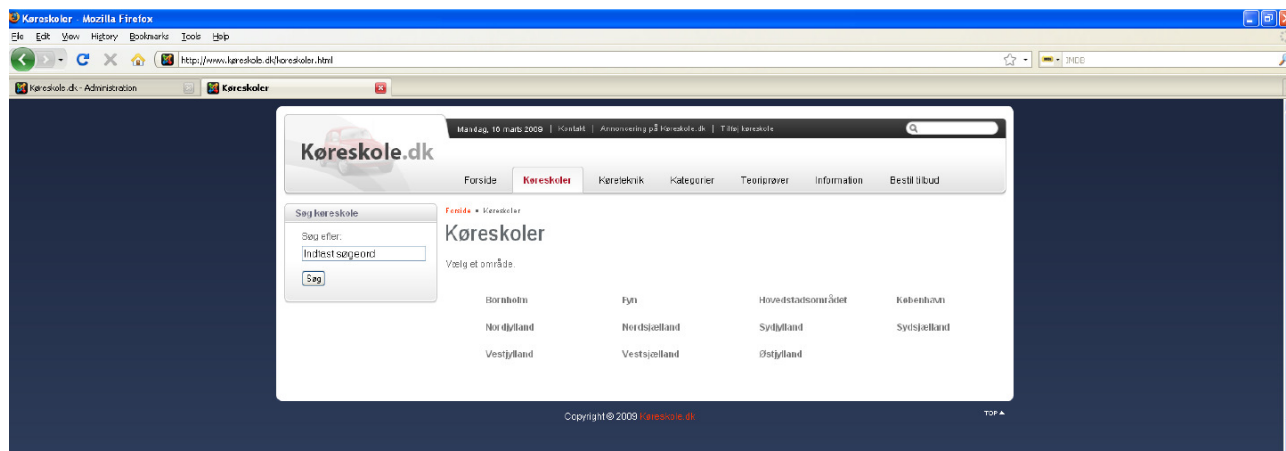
Køreskoler - Mozilla Firefox

File Edit View History Bookmarks Tools Help

http://www.køreskole.dk/koreskoler.html

IMDB

Køreskole.dk - Administration

Køreskoler

Mandag, 16 marts 2009 | Kontakt | Annoncering på Køreskole.dk | Tilføj køreskole

Køreskole.dk

Forside | Køreskoler | Køreteknik | Kategorier | Teoriprøver | Information | Bestil tilbud

Søg køreskole

Søg efter:

Indtast søgeord

Søg

Forside » Køreskoler

Køreskoler

Vælg et område.

| Bornholm | Fyn | Hovedstadsområdet | København |
|---|---|---|---|
| Nordjylland | Nordsjælland | Sydjylland | Sydsjælland |
| Vestjylland | Vestsjælland | Østjylland | |

Copyright © 2009 Køreskole.dk

TOP ▲